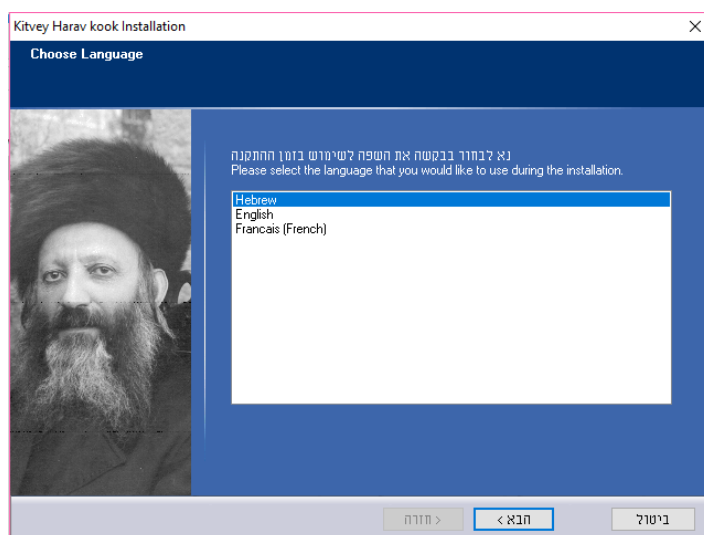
Kitvey Harav kook Installation

Choose Language

נא לבחור בבקשה את השפה לשימוש בזמן ההתקנה
Please select the language that you would like to use during the installation.

Hebrew
English
Francais (French)

< חזרה
הבא >
ביטול